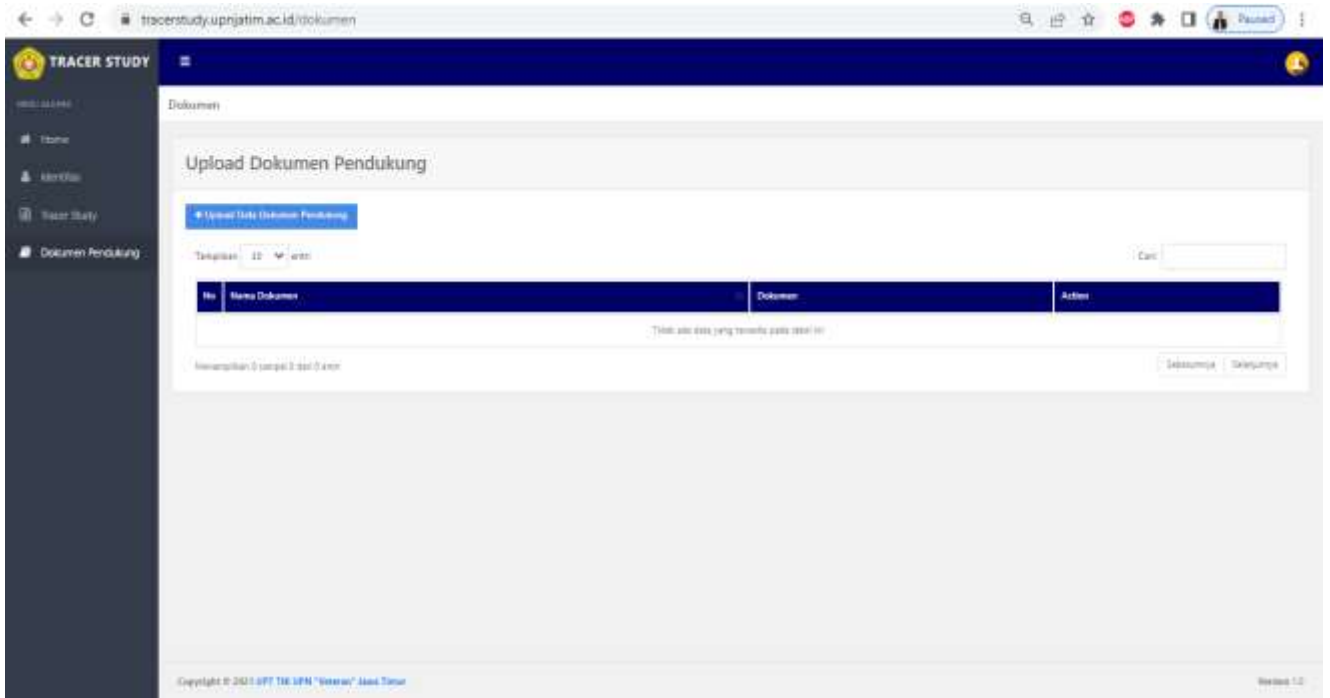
tracerstudy.upnjatim.ac.id/dokumen

Paused

TRACER STUDY

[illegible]

Home

Identitas

Tracer Study

Dokumen Pendukung

Dokumen

Upload Dokumen Pendukung

+ Upload Data Dokumen Pendukung

Tampilkan 10 entri

Cari:

| No | Nama Dokumen | Dokumen | Action |
|---|---|---|---|
| Tidak ada data yang tersedia pada tabel ini | | | |

Menampilkan 0 sampai 0 dari 0 entri

Sebelumnya Selanjutnya

Copyright © 2021 UPT TIK UPN "Veteran" Jawa Timur

Version 1.0